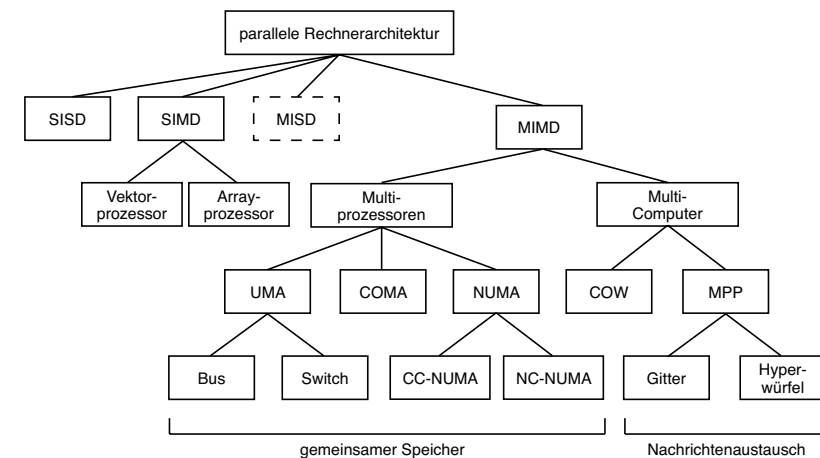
parallele Rechnerarchitektur

SISD

SIMD

MISD

MIMD

Vektor-prozessor

Array-prozessor

Multi-prozessoren

Multi-Computer

UMA

COMA

NUMA

COW

MPP

Bus

Switch

CC-NUMA

NC-NUMA

Gitter

Hyper-würfel

gemeinsamer Speicher

Nachrichtenaustausch